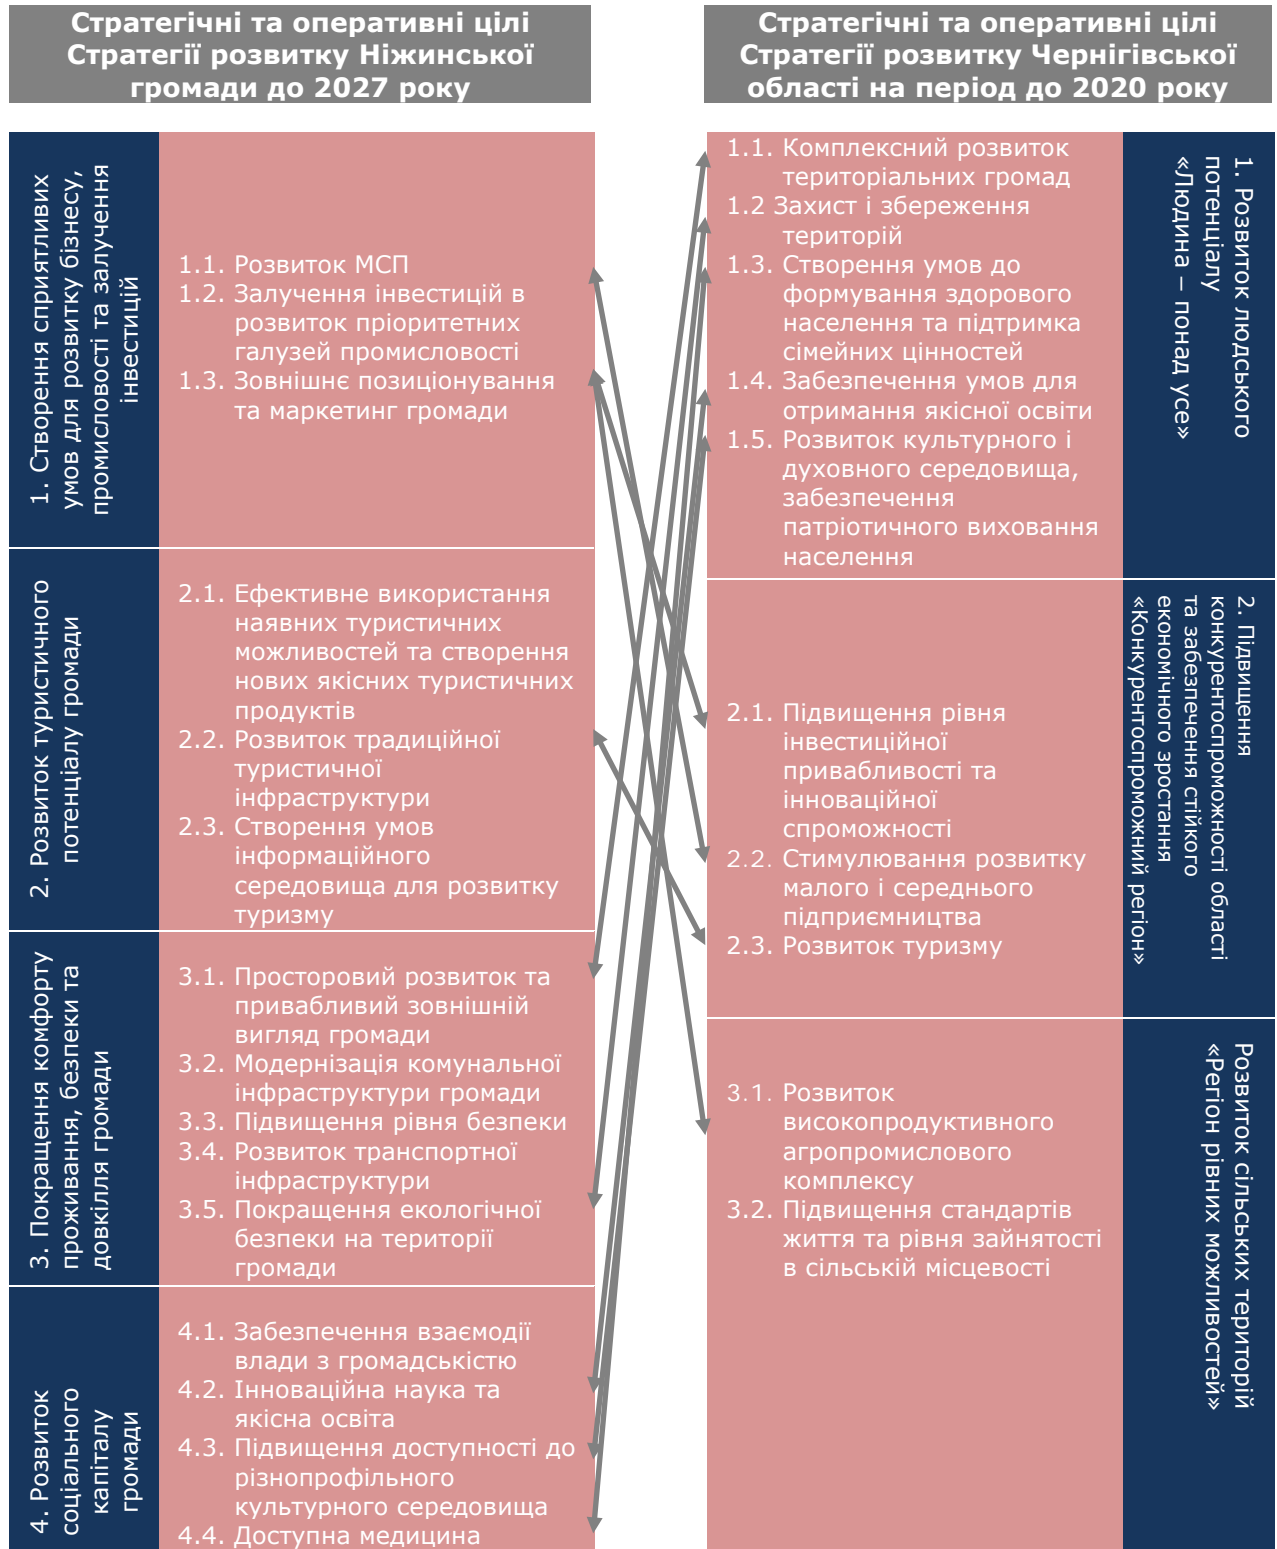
Стратегічні та оперативні цілі Стратегії розвитку Ніжинської громади до 2027 року

Стратегічні та оперативні цілі Стратегії розвитку Чернігівської області на період до 2020 року

1. Створення сприятливих умов для розвитку бізнесу, промисловості та залучення інвестицій

1.1. Розвиток МСП
1.2. Залучення інвестицій в розвиток пріоритетних галузей промисловості
1.3. Зовнішнє позиціонування та маркетинг громади

2. Розвиток туристичного потенціалу громади

2.1. Ефективне використання наявних туристичних можливостей та створення нових якісних туристичних продуктів
2.2. Розвиток традиційної туристичної інфраструктури
2.3. Створення умов інформаційного середовища для розвитку туризму

3. Покращення комфорту проживання, безпеки та довкілля громади

3.1. Просторовий розвиток та привабливий зовнішній вигляд громади
3.2. Модернізація комунальної інфраструктури громади
3.3. Підвищення рівня безпеки
3.4. Розвиток транспортної інфраструктури
3.5. Покращення екологічної безпеки на території громади

4. Розвиток соціального капіталу громади

4.1. Забезпечення взаємодії влади з громадськістю
4.2. Інноваційна наука та якісна освіта
4.3. Підвищення доступності до різнопрофільного культурного середовища
4.4. Доступна медицина

1.1. Комплексний розвиток територіальних громад
1.2 Захист і збереження територій
1.3. Створення умов до формування здорового населення та підтримка сімейних цінностей
1.4. Забезпечення умов для отримання якісної освіти
1.5. Розвиток культурного і духовного середовища, забезпечення патріотичного виховання населення

1. Розвиток людського потенціалу «Людина – понад усе»

2.1. Підвищення рівня інвестиційної привабливості та інноваційної спроможності
2.2. Стимулювання розвитку малого і середнього підприємництва
2.3. Розвиток туризму

2. Підвищення конкурентоспроможності області та забезпечення стійкого економічного зростання «Конкурентоспроможний регіон»

3.1. Розвиток високопродуктивного агропромислового комплексу
3.2. Підвищення стандартів життя та рівня зайнятості в сільській місцевості

Розвиток сільських територій «Регіон рівних можливостей»